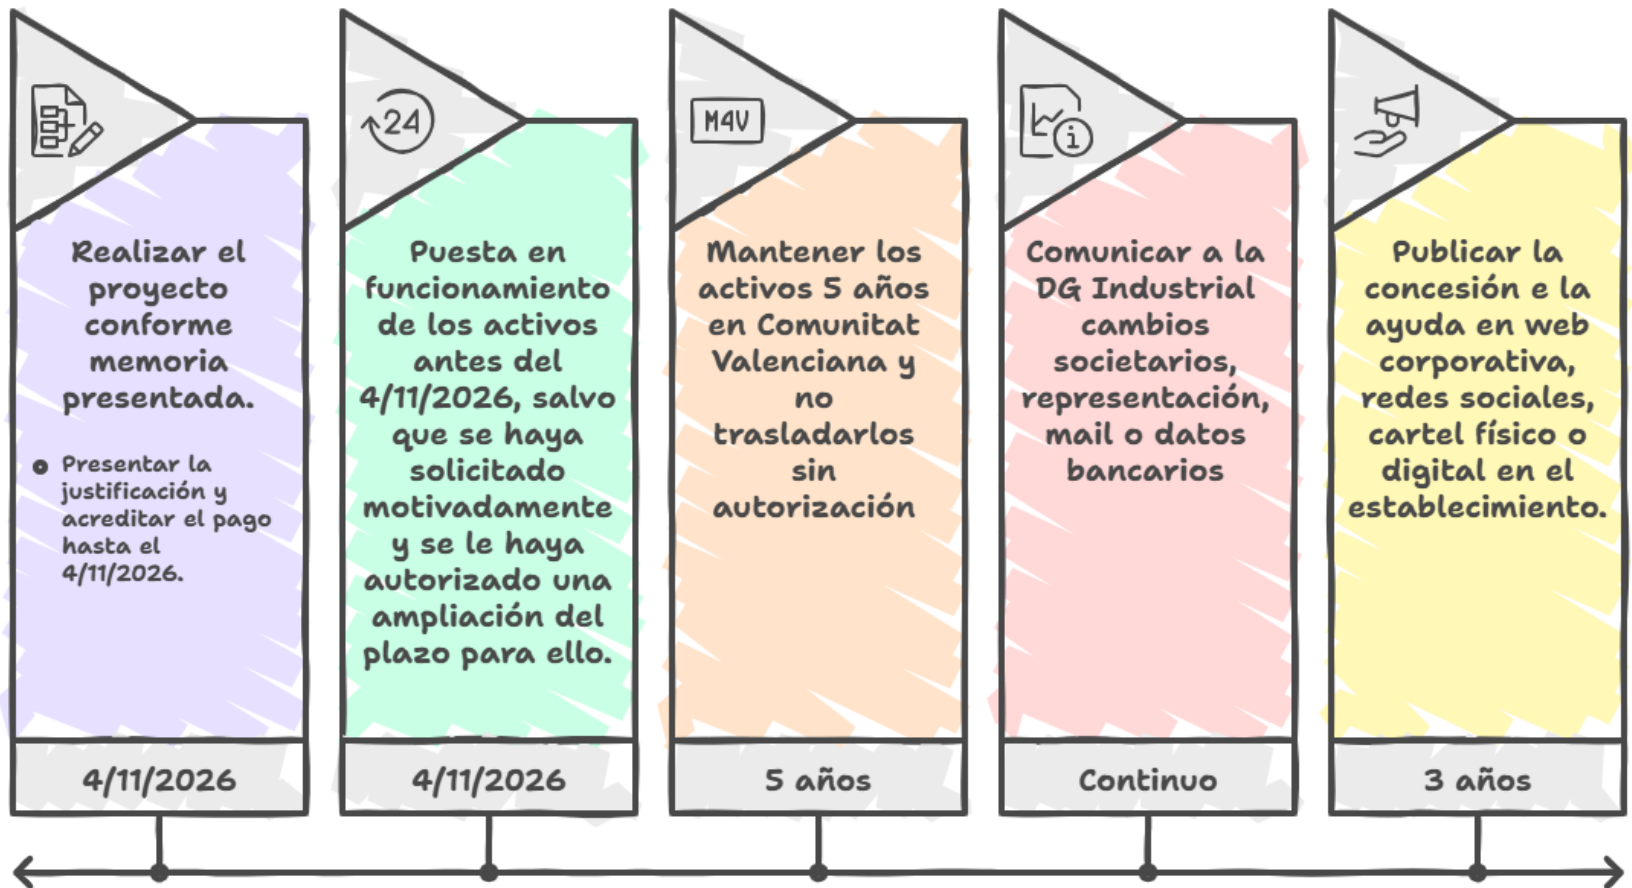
24

Realizar el proyecto conforme memoria presentada.

- Presentar la justificación y acreditar el pago hasta el 4/11/2026.

4/11/2026

Puesta en funcionamiento de los activos antes del 4/11/2026, salvo que se haya solicitado motivadamente y se le haya autorizado una ampliación del plazo para ello.

4/11/2026

M4V

Mantener los activos 5 años en Comunitat Valenciana y no trasladarlos sin autorización

5 años

Comunicar a la DG Industrial cambios societarios, representación, mail o datos bancarios

Continuo

Publicar la concesión e la ayuda en web corporativa, redes sociales, cartel físico o digital en el establecimiento.

3 años